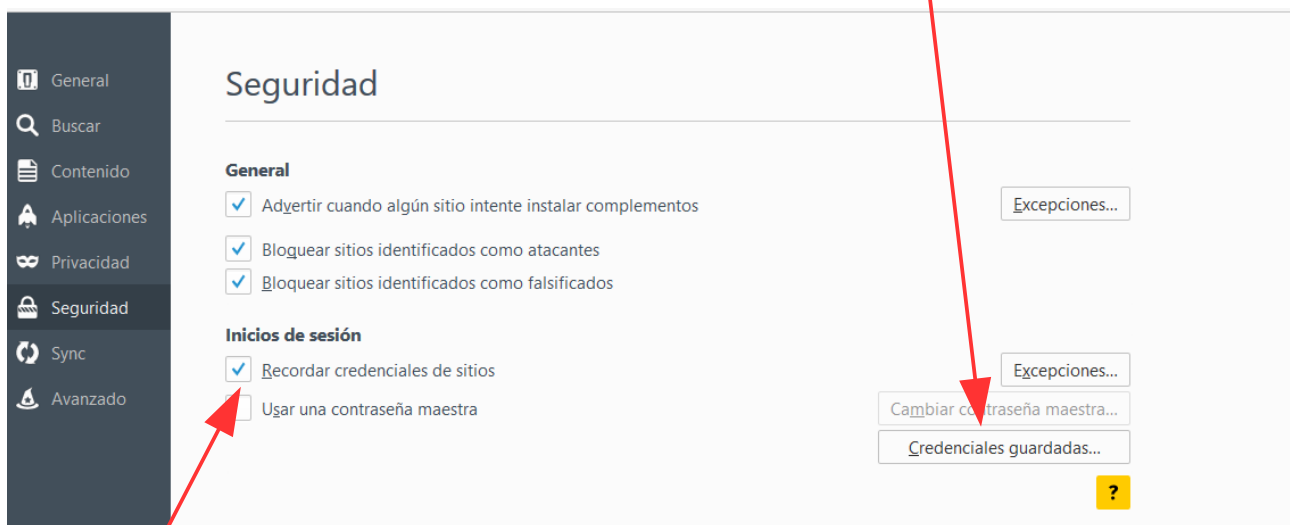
General
Buscar
Contenido
Aplicaciones
Privacidad
Seguridad
Sync
Avanzado

Seguridad

General

Advertir cuando algún sitio intente instalar complementos

Excepciones...

Bloquear sitios identificados como atacantes

Bloquear sitios identificados como falsificados

Inicios de sesión

Recordar credenciales de sitios

Excepciones...

Usar una contraseña maestra

Cambiar contraseña maestra...

Credenciales guardadas...

?